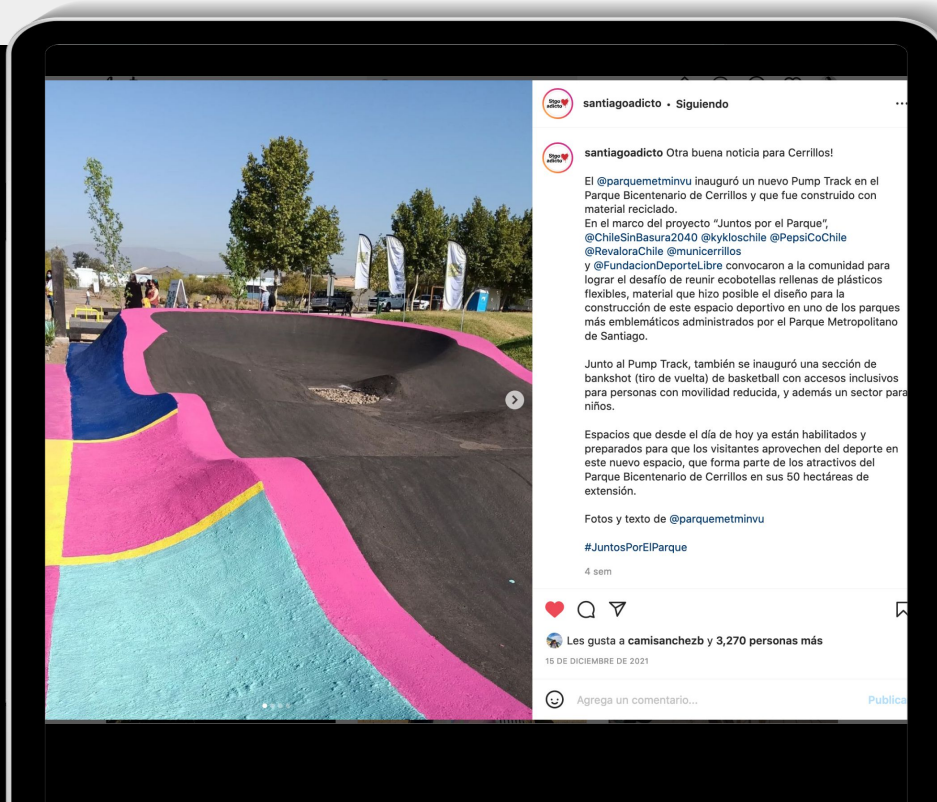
Sigo adicto

santiagoadicto • Siguiendo

santiagoadicto Otra buena noticia para Cerrillos!

El @parquemetminvu inauguró un nuevo Pump Track en el Parque Bicentenario de Cerrillos y que fue construido con material reciclado.
En el marco del proyecto "Juntos por el Parque", @ChileSinBasura2040 @kykloschile @PepsiCoChile @RevaloraChile @municerrillos
y @FundacionDeporteLibre convocaron a la comunidad para lograr el desafío de reunir ecobotellas rellenas de plásticos flexibles, material que hizo posible el diseño para la construcción de este espacio deportivo en uno de los parques más emblemáticos administrados por el Parque Metropolitano de Santiago.

Junto al Pump Track, también se inauguró una sección de bankshot (tiro de vuelta) de basketball con accesos inclusivos para personas con movilidad reducida, y además un sector para niños.

Espacios que desde el día de hoy ya están habilitados y preparados para que los visitantes aprovechen del deporte en este nuevo espacio, que forma parte de los atractivos del Parque Bicentenario de Cerrillos en sus 50 hectáreas de extensión.

Fotos y texto de @parquemetminvu

#JuntosPorElParque

4 sem

Les gusta a camisanchezb y 3,270 personas más

15 DE DICIEMBRE DE 2021

Agrega un comentario...

Publica